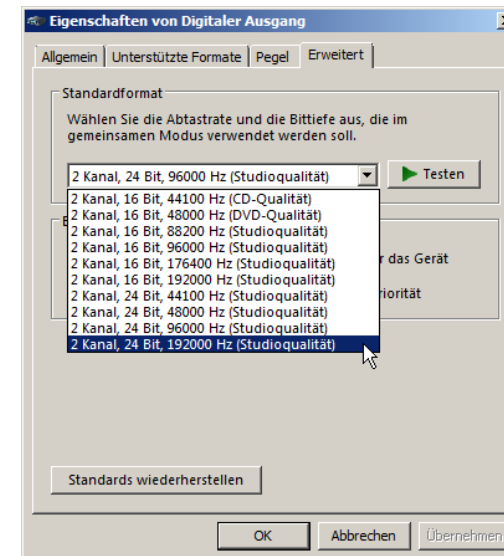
Eigenschaften von Digitaler Ausgang

Allgemein | Unterstützte Formate | Pegel | Erweitert

Standardformat

Wählen Sie die Abtastrate und die Bittiefe aus, die im gemeinsamen Modus verwendet werden soll.

2 Kanal, 24 Bit, 96000 Hz (Studioqualität)

Testen

2 Kanal, 16 Bit, 44100 Hz (CD-Qualität)
2 Kanal, 16 Bit, 48000 Hz (DVD-Qualität)
2 Kanal, 16 Bit, 88200 Hz (Studioqualität)
2 Kanal, 16 Bit, 96000 Hz (Studioqualität)
2 Kanal, 16 Bit, 176400 Hz (Studioqualität)
2 Kanal, 16 Bit, 192000 Hz (Studioqualität)
2 Kanal, 24 Bit, 44100 Hz (Studioqualität)
2 Kanal, 24 Bit, 48000 Hz (Studioqualität)
2 Kanal, 24 Bit, 96000 Hz (Studioqualität)
2 Kanal, 24 Bit, 192000 Hz (Studioqualität)

E

r das Gerät

riorität

Standards wiederherstellen

OK | Abbrechen | Übernehmen